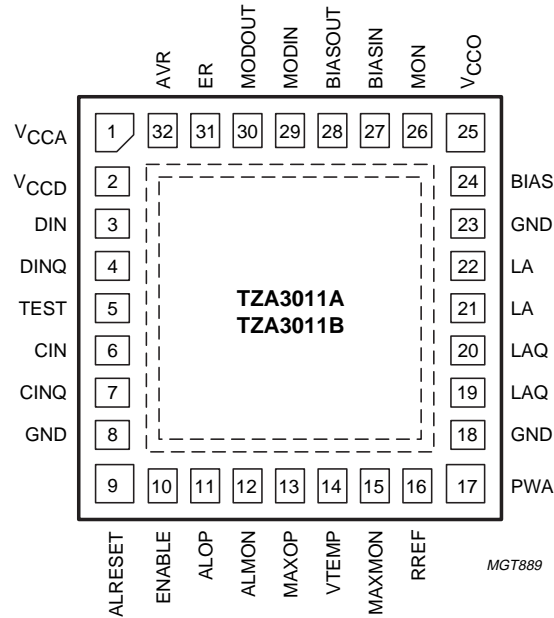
AVR
ER
MODOUT
MODIN
BIASOUT
BIASIN
MON
$V_{CCO}$

$V_{CCA}$ 1
32 31 30 29 28 27 26 25

$V_{CCD}$ 2
DIN 3
DINQ 4
TEST 5
CIN 6
CINQ 7
GND 8

TZA3011A
TZA3011B

24 BIAS
23 GND
22 LA
21 LA
20 LAQ
19 LAQ
18 GND
17 PWA

9 10 11 12 13 14 15 16

ALRESET
ENABLE
ALOP
ALMON
MAXOP
VTEMP
MAXMON
RREF

MGT889